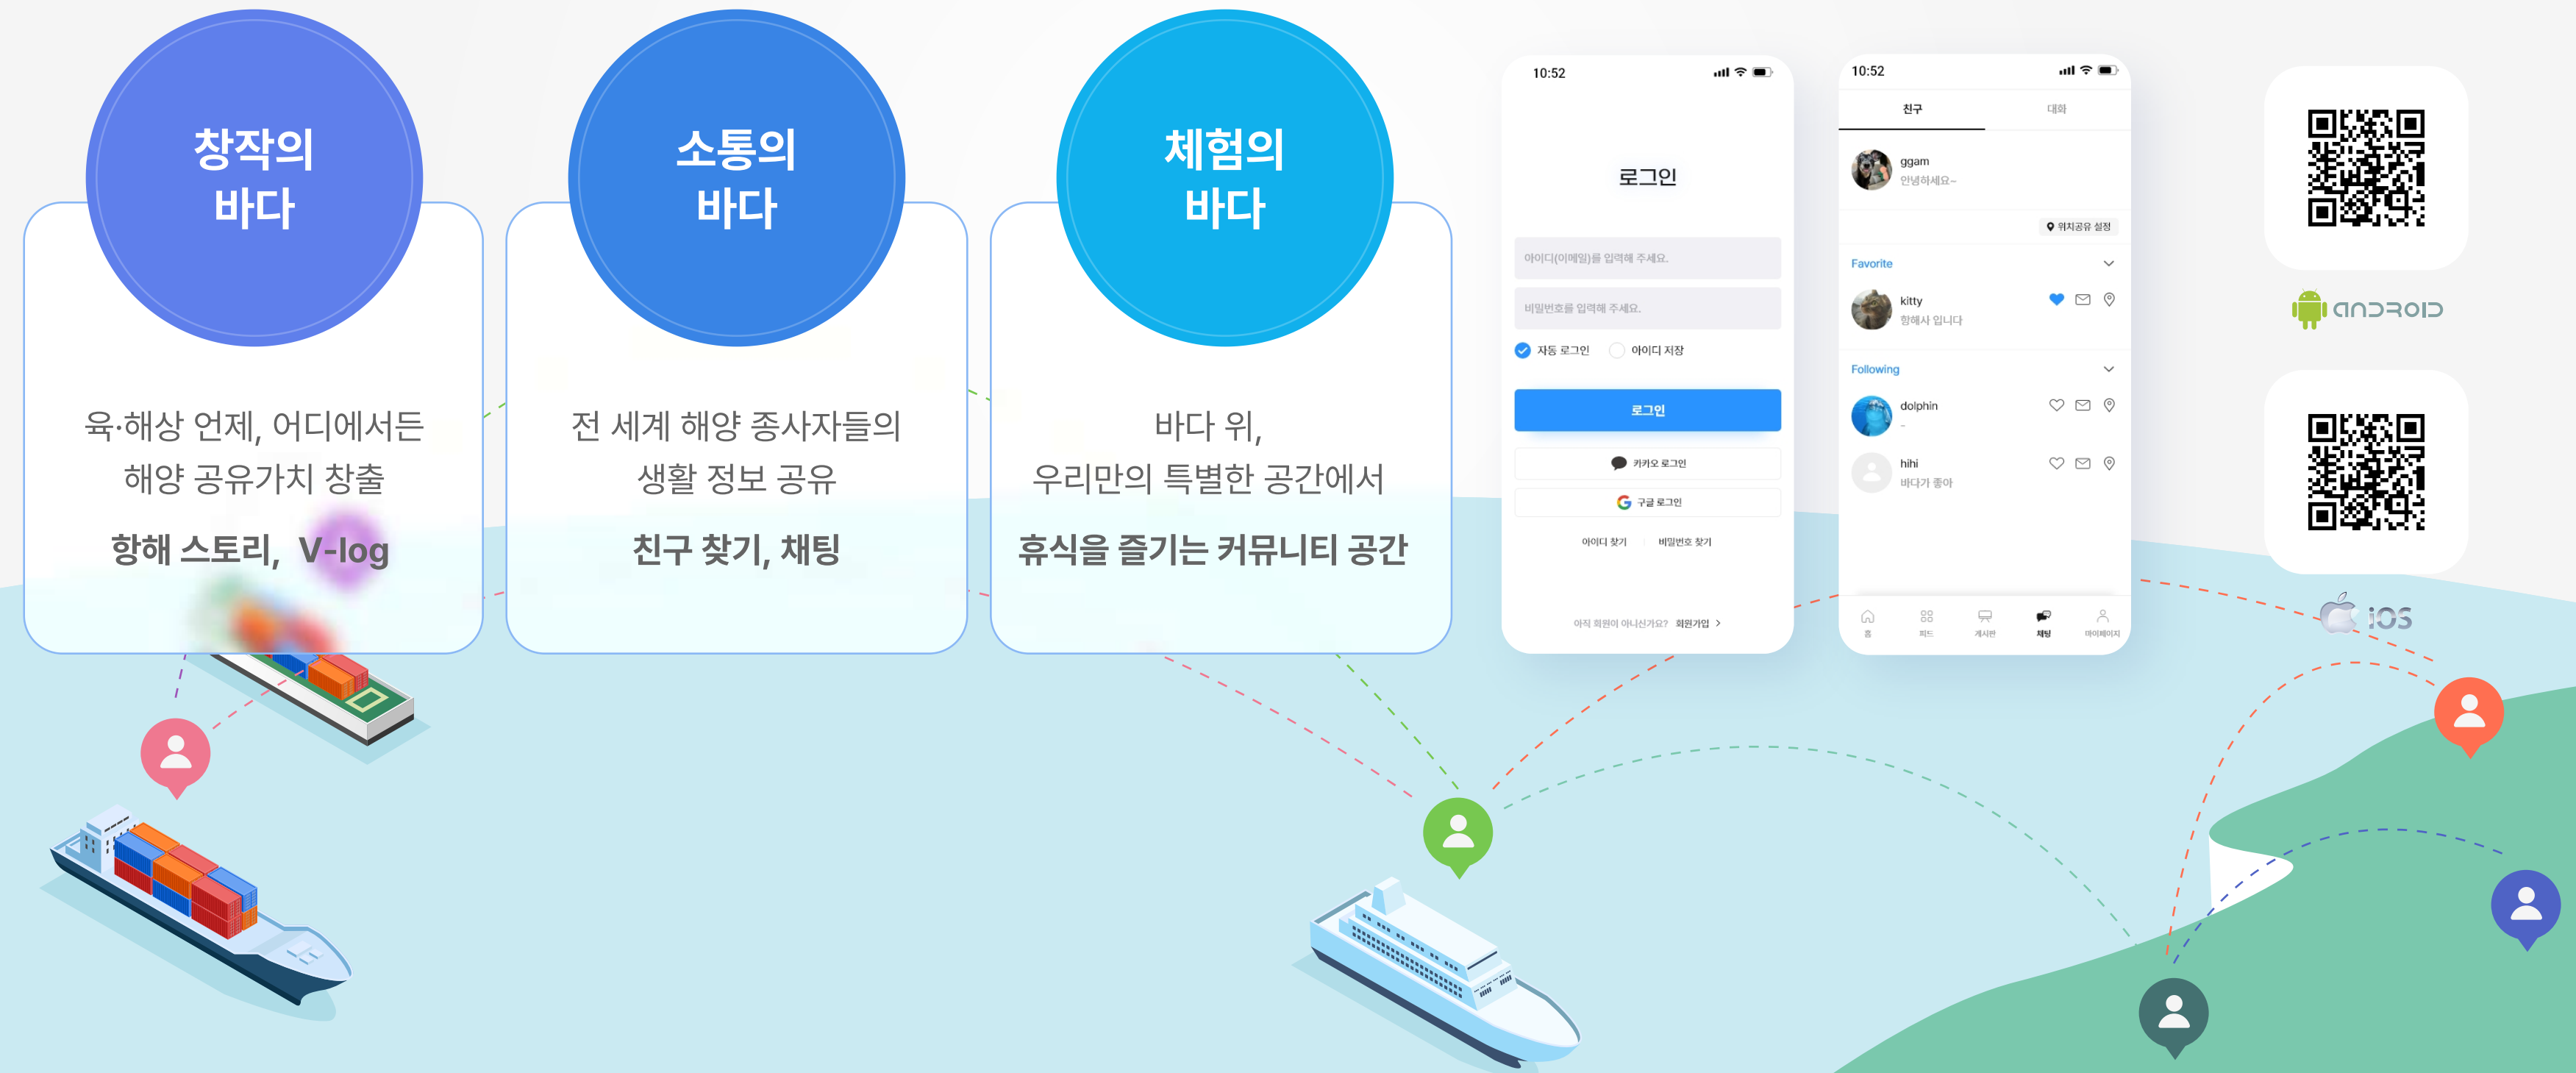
창작의
바다

육·해상 언제, 어디에서든
해양 공유가치 창출

항해 스토리, V-log

소통의
바다

전 세계 해양 종사자들의
생활 정보 공유

친구 찾기, 채팅

체험의
바다

바다 위,
우리만의 특별한 공간에서

휴식을 즐기는 커뮤니티 공간

10:52

로그인

아이디(이메일)를 입력해 주세요.

비밀번호를 입력해 주세요.

자동 로그인
아이디 저장

로그인

카카오 로그인

구글 로그인

아이디 찾기
비밀번호 찾기

아직 회원이 아니신가요? 회원가입 >

10:52

친구
대화

ggam
안녕하세요~

위치공유 설정

Favorite

kitty
항해사 입니다

Following

dolphin
-

hihi
바다가 좋아

홈
피드
게시판
채팅
마이페이지

ANDROID

iOS